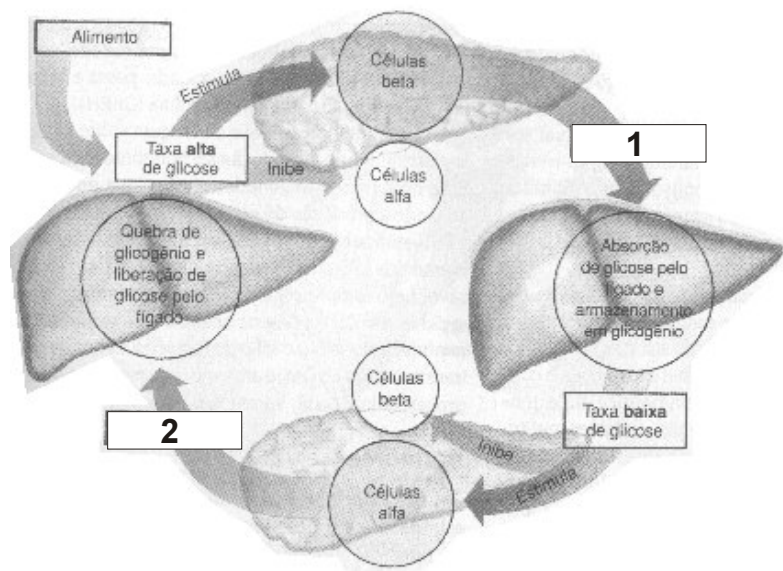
Alimento

Estimula

Células beta

Taxa **alta** de glicose

Inibe

Células alfa

1

Quebra de glicogênio e liberação de glicose pelo fígado

Absorção de glicose pelo fígado e armazenamento em glicogênio

Células beta

Taxa **baixa** de glicose

2

Inibe

Células alfa

Estimula